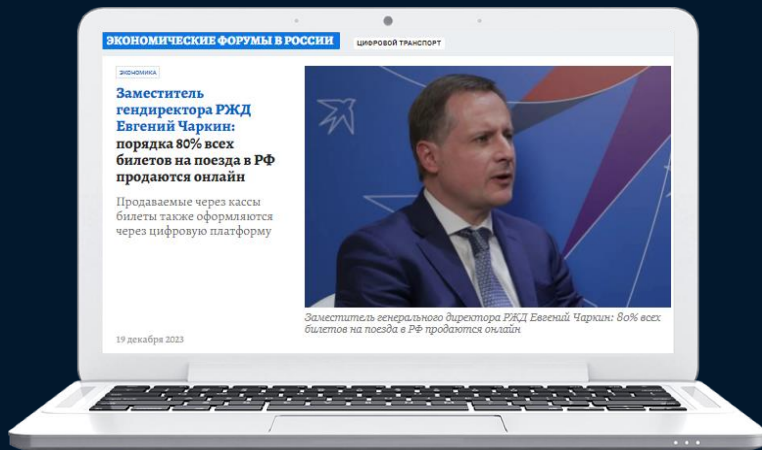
ЭКОНОМИЧЕСКИЕ ФОРУМЫ В РОССИИ

ЦИФРОВОЙ ТРАНСПОРТ

ЭКОНОМИКА

Заместитель гендиректора РЖД Евгений Чаркин: порядка 80% всех билетов на поезда в РФ продаются онлайн

Продаваемые через кассы билеты также оформляются через цифровую платформу

Заместитель генерального директора РЖД Евгений Чаркин: 80% всех билетов на поезда в РФ продаются онлайн

19 декабря 2023